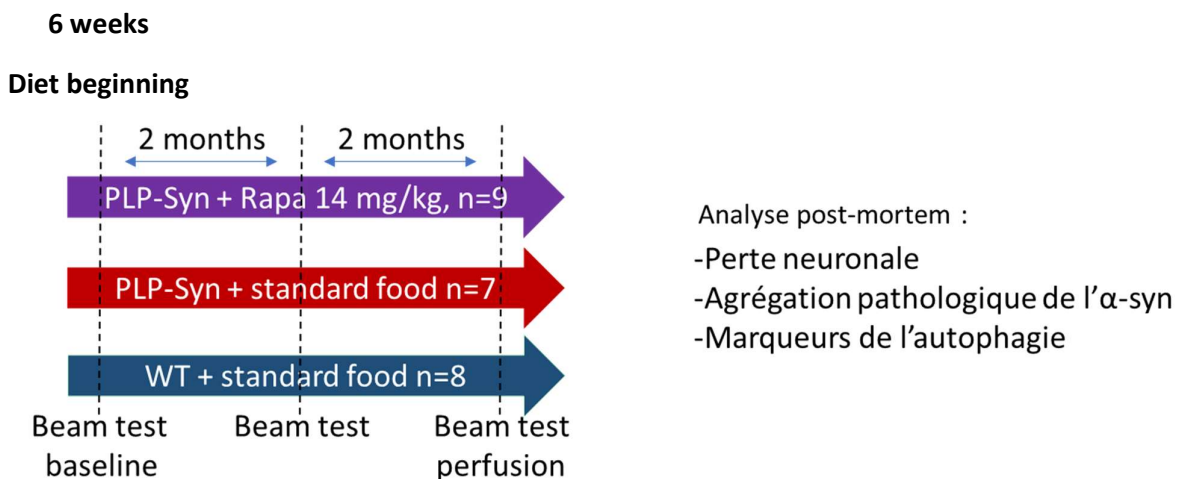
6 weeks

Diet beginning

2 months

2 months

PLP-Syn + Rapa 14 mg/kg, n=9

PLP-Syn + standard food n=7

WT + standard food n=8

Beam test baseline

Beam test

Beam test perfusion

Analyse post-mortem :

-Perte neuronale

-Agrégation pathologique de l'α-syn

-Marqueurs de l'autophagie